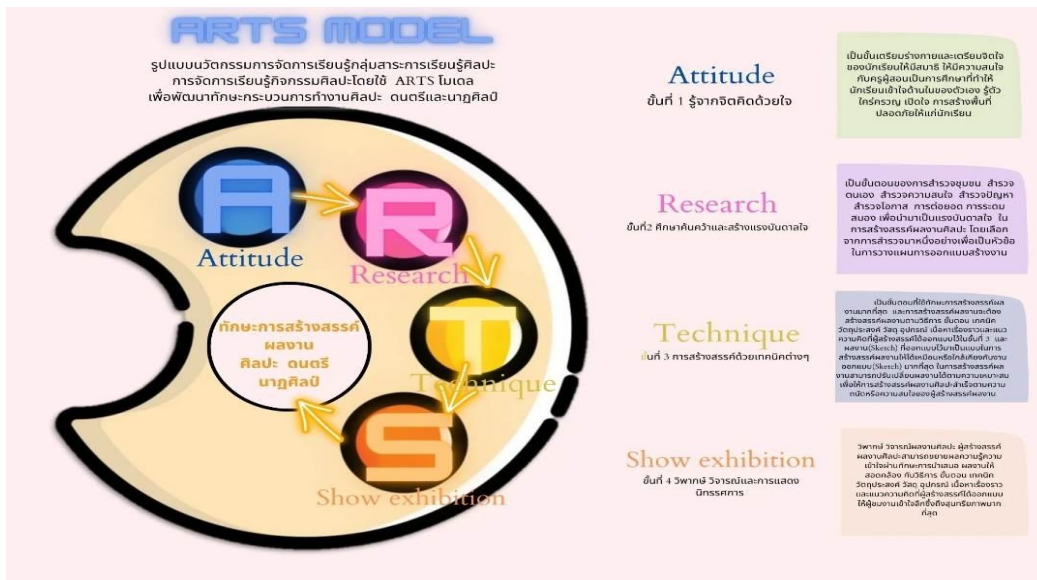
ARTS MODEL

รูปแบบนวัตกรรมการจัดการเรียนรู้กลุ่มสาระการเรียนรู้ศิลปะ การจัดการเรียนรู้กิจกรรมศิลปะโดยใช้ ARTS โมเดล เพื่อพัฒนาทักษะกระบวนการทำงานศิลปะ ดนตรีและนาฏศิลป์

A
Attitude
R
Research
T
Technique
S
Show exhibition

ทักษะการสร้างสรรค์ผลงาน ศิลปะ ดนตรี นาฏศิลป์

Attitude
ขั้นที่ 1 รู้จากจิตคิดด้วยใจ

เป็นขั้นเตรียมร่างกายและเตรียมจิตใจของนักเรียนให้มีสมาธิ ให้มีความสนใจกับครูผู้สอนเป็นการศึกษาที่ทำให้นักเรียนเข้าใจด้านในของตัวเอง รู้ตัว ใคร่ครวญ เปิดใจ การสร้างพื้นที่ปลอดภัยให้แก่นักเรียน

Research
ขั้นที่2 ศึกษาค้นคว้าและสร้างแรงบันดาลใจ

เป็นขั้นตอนของการสำรวจชุมชน สำรวจตนเอง สำรวจความสนใจ สำรวจปัญหา สำรวจโอกาส การต่อยอด การระดมสมอง เพื่อนำมาเป็นแรงบันดาลใจ ในการสร้างสรรค์ผลงานศิลปะ โดยเลือกจากการสำรวจมาหนึ่งอย่างเพื่อเป็นหัวข้อในการวางแผนการออกแบบสร้างงาน

Technique
ขั้นที่ 3 การสร้างสรรค์ด้วยเทคนิคต่างๆ

เป็นขั้นตอนที่ใช้ทักษะการสร้างสรรค์ผลงานมากที่สุด และการสร้างสรรค์ผลงานจะต้องสร้างสรรค์ผลงานตามวิธีการ ขั้นตอน เทคนิค วัตถุประสงค์ วัสดุ อุปกรณ์ เนื้อหาเรื่องราวและแนวความคิดที่ผู้สร้างสรรค์ได้ออกแบบไว้ในขั้นที่ 3 และผลงาน(Sketch) ที่ออกแบบไว้มาเป็นแบบในการสร้างสรรค์ผลงานให้ใกล้เคียงหรือใกล้เคียงกับงานออกแบบ(Sketch) มากที่สุด ในการสร้างสรรค์ผลงานสามารถปรับเปลี่ยนผลงานได้ตามความเหมาะสมเพื่อให้การสร้างสรรค์ผลงานศิลปะสำเร็จตามความถนัดหรือความสนใจของผู้สร้างสรรค์ผลงาน

Show exhibition
ขั้นที่ 4 วิพากษ์ วิจารณ์และการแสดงนิทรรศการ

วิพากษ์ วิจารณ์ผลงานศิลปะ ผู้สร้างสรรค์ผลงานศิลปะสามารถขยายผลความรู้ความเข้าใจผ่านทักษะการนำเสนอ ผลงานให้สอดคล้อง กับวิธีการ ขั้นตอน เทคนิค วัตถุประสงค์ วัสดุ อุปกรณ์ เนื้อหาเรื่องราว และแนวความคิดที่ผู้สร้างสรรค์ได้ออกแบบให้ผู้ชมงานเข้าใจอีกซึ่งก็จะสุนทรียภาพมากที่สุด